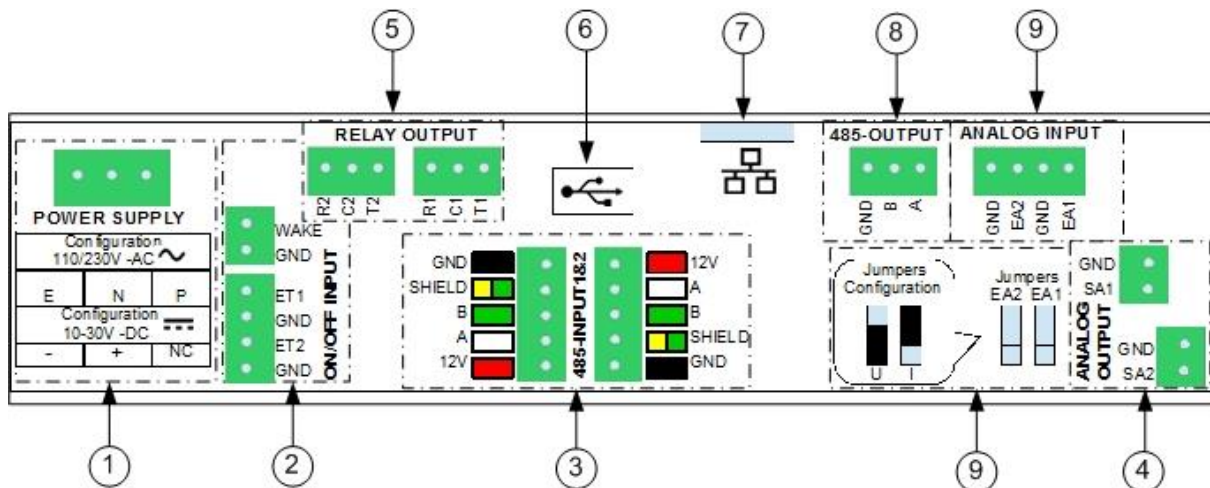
5 6 7 8 9

RELAY OUTPUT
R2 C2 T2 R1 C1 T1

485-OUTPUT
GND B A

ANALOG INPUT
GND EA2 GND EA1

POWER SUPPLY

| Configuration 110/230V -AC ~ | | |
|---|---|---|
| E | N | P |
| Configuration 10-30V -DC | | |
| - | + | NC |

WAKE
GND
ET1
GND
ET2
GND
ON/OFF INPUT

GND
SHIELD
B
A
12V
485-INPUT1&2
12V
A
B
SHIELD
GND

Jumpers Configuration
U I
Jumpers
EA2 EA1

GND
SA1
ANALOG OUTPUT
GND
SA2

1 2 3 9 4